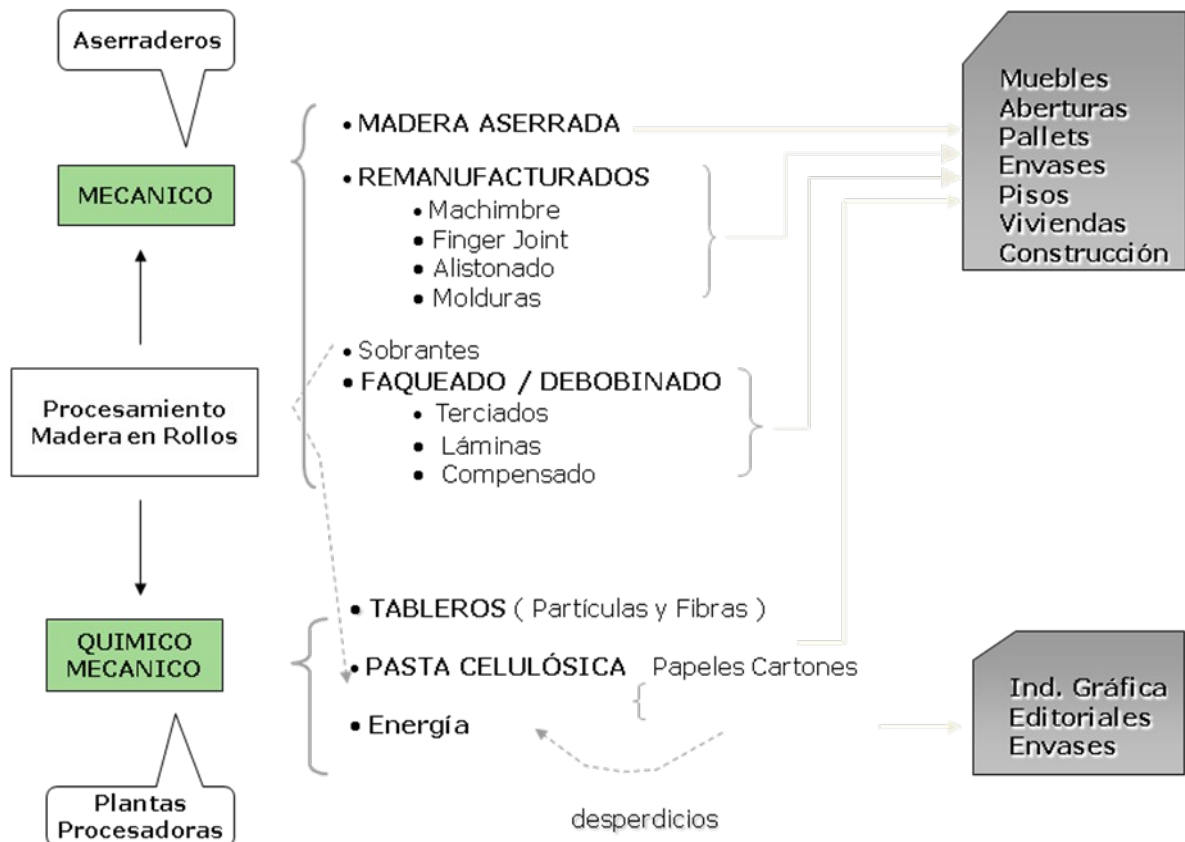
Aserraderos

MECANICO

Procesamiento Madera en Rollos

QUIMICO MECANICO

Plantas Procesadoras

• MADERA ASERRADA

• REMANUFACTURADOS
• Machimbre
• Finger Joint
• Alistonado
• Molduras

• Sobrantes
• FAQUEADO / DEBOBINADO
• Terciados
• Láminas
• Compensado

Muebles
Aberturas
Pallets
Envases
Pisos
Viviendas
Construcción

• TABLEROS ( Partículas y Fibras )
• PASTA CELULÓSICA Papeles Cartones
• Energía

Ind. Gráfica
Editoriales
Envases

desperdicios